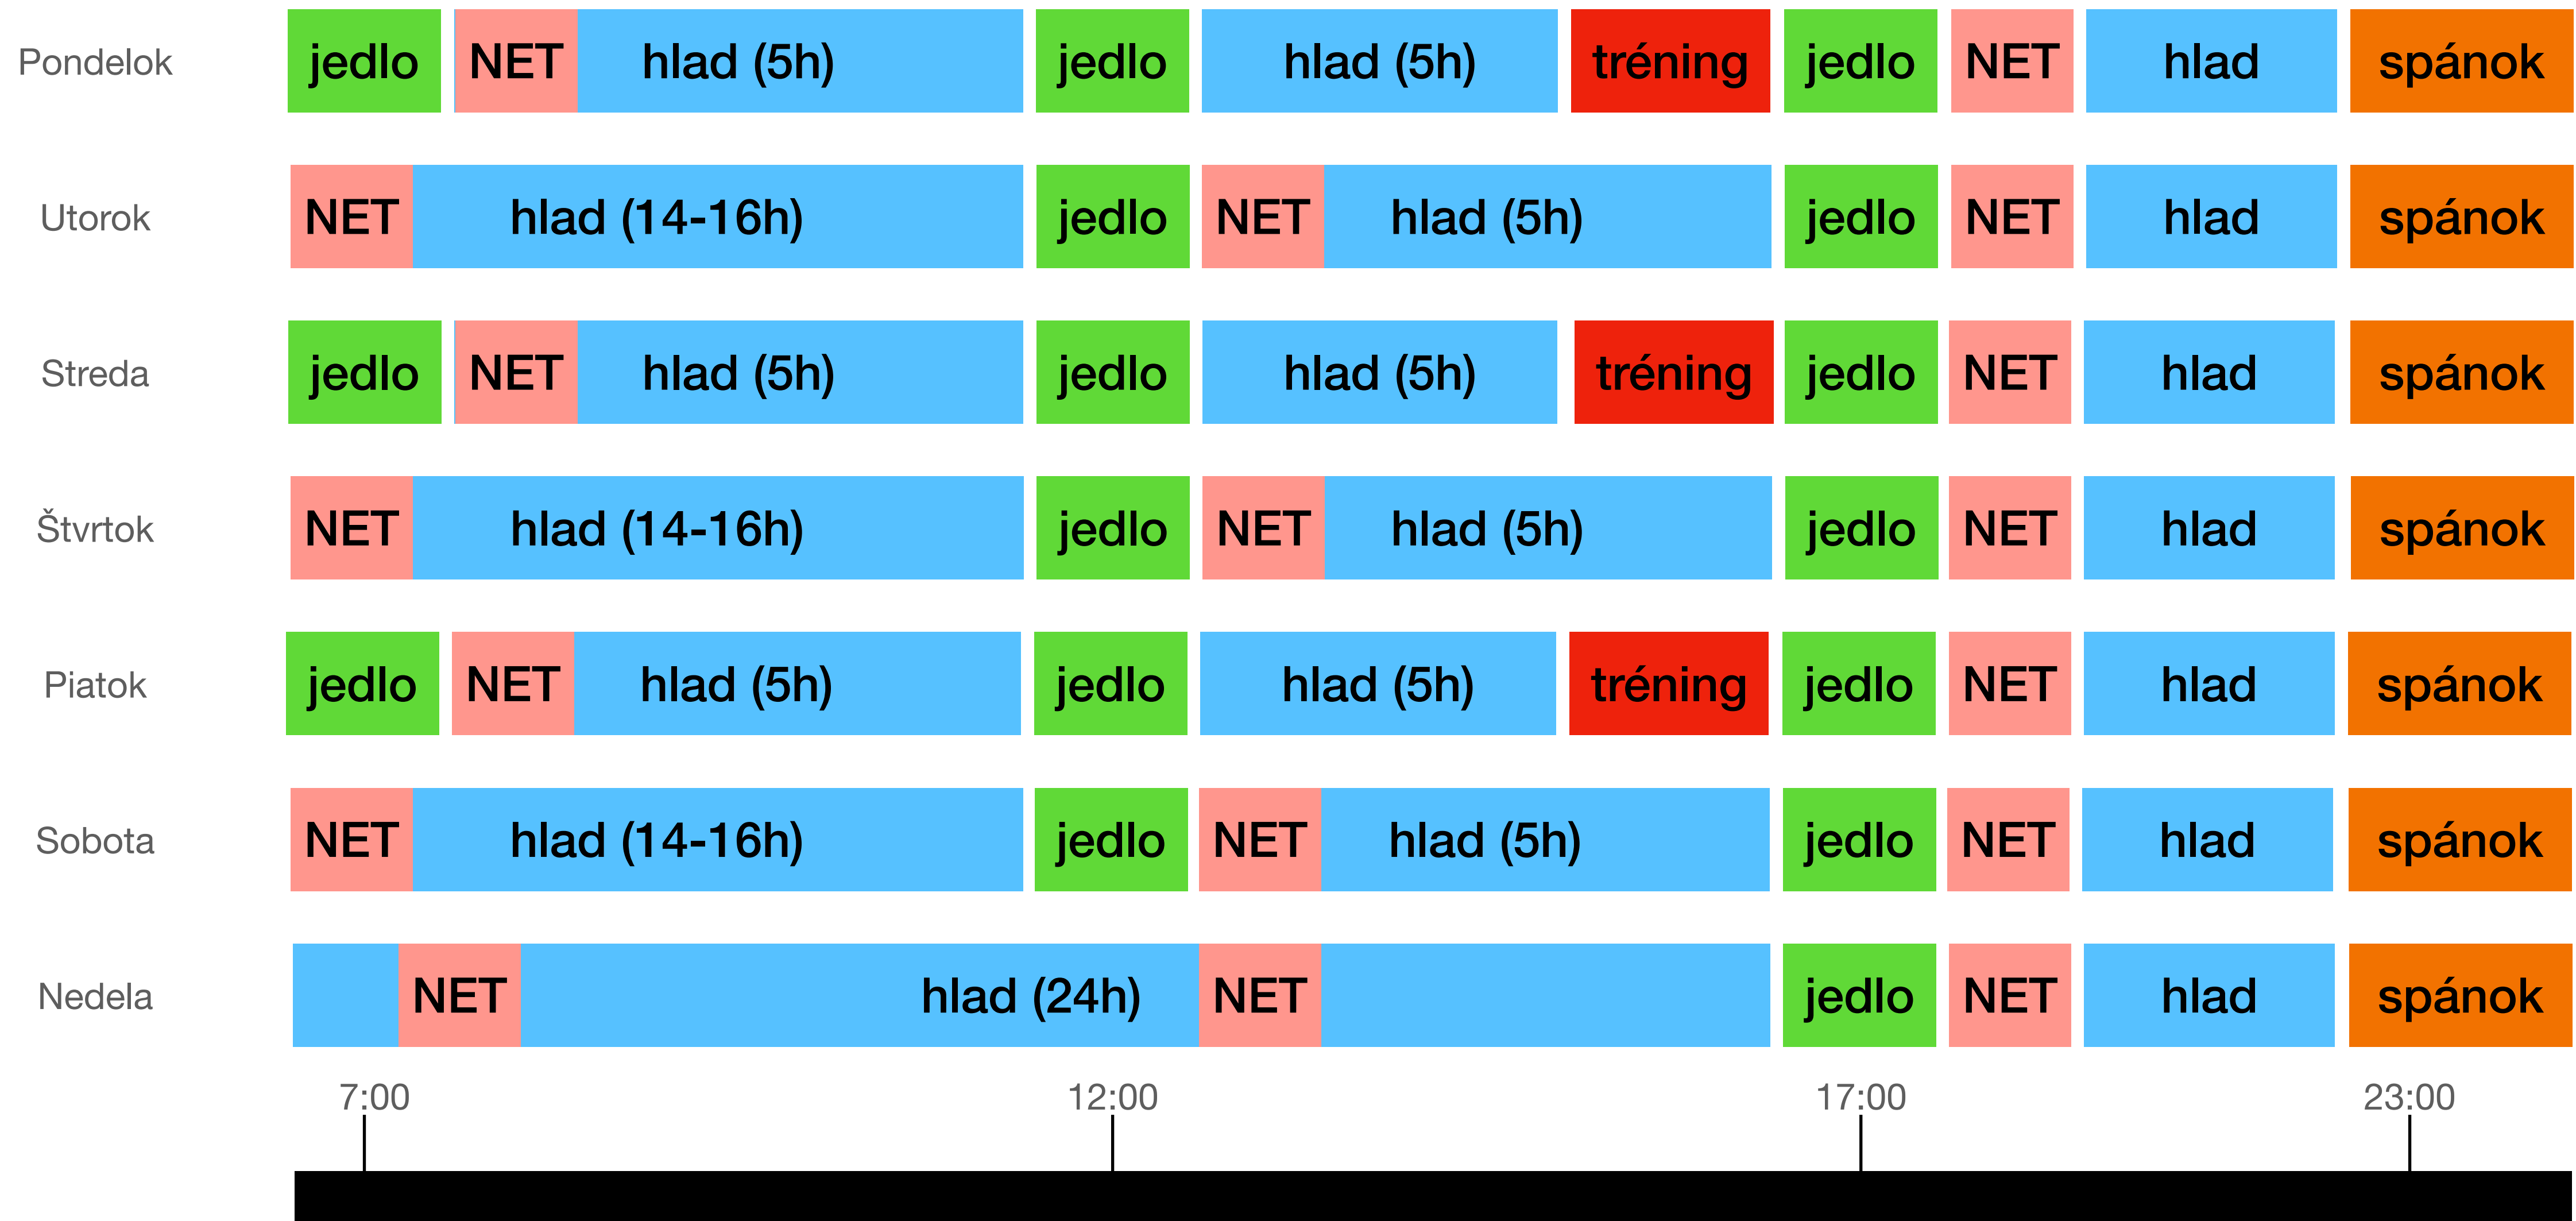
| | | | | | | | | | | |
|---|---|---|---|---|---|---|---|---|---|---|
| Pondelok | jedlo | NET | hlad (5h) | jedlo | hlad (5h) | tréning | jedlo | NET | hlad | spánok |
| Utorok | NET | hlad (14-16h) | jedlo | NET | hlad (5h) | | jedlo | NET | hlad | spánok |
| Streda | jedlo | NET | hlad (5h) | jedlo | hlad (5h) | tréning | jedlo | NET | hlad | spánok |
| Štvrtok | NET | hlad (14-16h) | jedlo | NET | hlad (5h) | | jedlo | NET | hlad | spánok |
| Piatok | jedlo | NET | hlad (5h) | jedlo | hlad (5h) | tréning | jedlo | NET | hlad | spánok |
| Sobota | NET | hlad (14-16h) | jedlo | NET | hlad (5h) | | jedlo | NET | hlad | spánok |
| Nedela | NET | hlad (24h) | NET | | | | jedlo | NET | hlad | spánok |

7:00 12:00 17:00 23:00